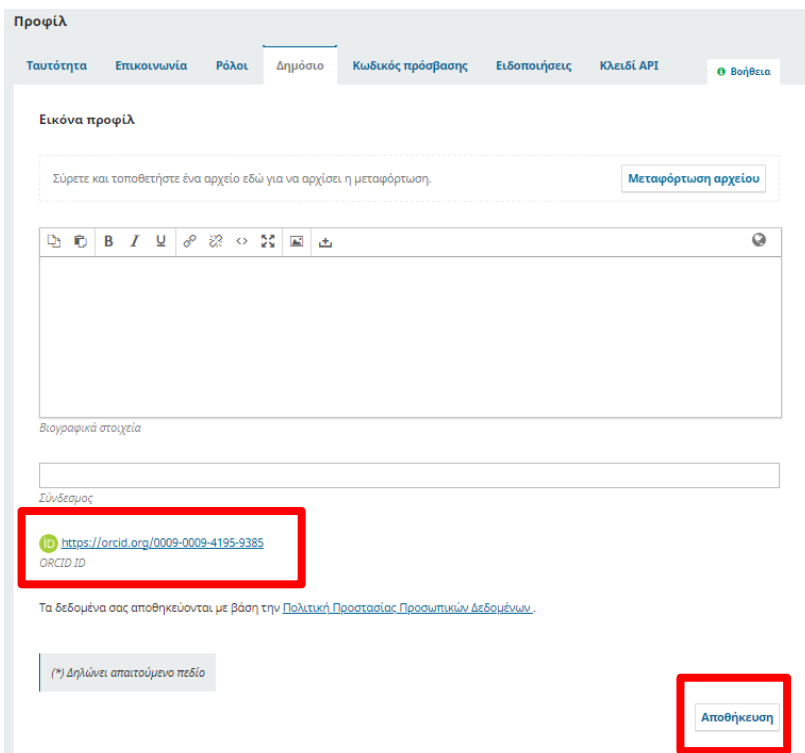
Προφίλ

Ταυτότητα Επικοινωνία Ρόλοι Δημόσιο Κωδικός πρόσβασης Ειδοποιήσεις Κλειδί API

Βοήθεια

Εικόνα προφίλ

Σύρετε και τοποθετήστε ένα αρχείο εδώ για να αρχίσει η μεταφόρτωση.

Μεταφόρτωση αρχείου

B I U

Βιογραφικά στοιχεία

Σύνδεσμος

ID https://orcid.org/0009-0009-4195-9385
ORCID ID

Τα δεδομένα σας αποθηκεύονται με βάση την Πολιτική Προστασίας Προσωπικών Δεδομένων .

(*) Δηλώνει απαιτούμενο πεδίο

Αποθήκευση